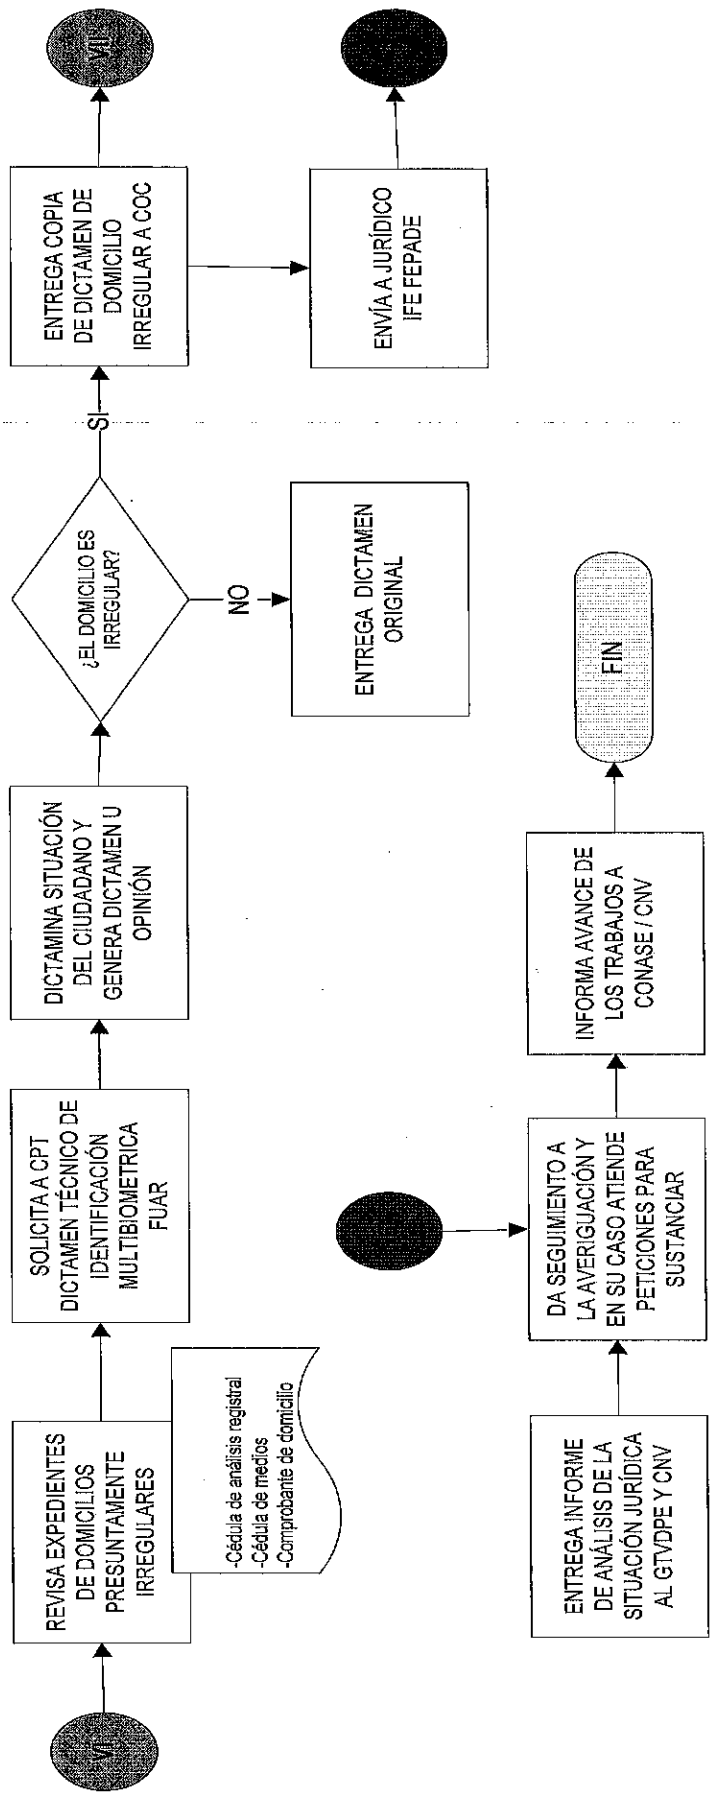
VI

REVISA EXPEDIENTES DE DOMICILIOS PRESUNTAMENTE IRREGULARES

-Cédula de análisis registral
-Cédula de medios
-Comprobante de domicilio

SOLICITA A CPT DICTAMEN TÉCNICO DE IDENTIFICACIÓN MULTIBIOMETRICA FUAR

DICTAMINA SITUACIÓN DEL CIUDADANO Y GENERA DICTAMEN U OPINIÓN

¿EL DOMICILIO ES IRREGULAR?

NO

ENTREGA DICTAMEN ORIGINAL

SI

ENTREGA COPIA DE DICTAMEN DE DOMICILIO IRREGULAR A COC

VII

ENVÍA A JURÍDICO IFE FEPADE

ENTREGA INFORME DE ANÁLISIS DE LA SITUACIÓN JURÍDICA AL GTVDPE Y CNV

DA SEGUIMIENTO A LA AVERIGUACIÓN Y EN SU CASO ATIENDE PETICIONES PARA SUSTANCIAR

INFORMA AVANCE DE LOS TRABAJOS A CONASE / CNV

FIN